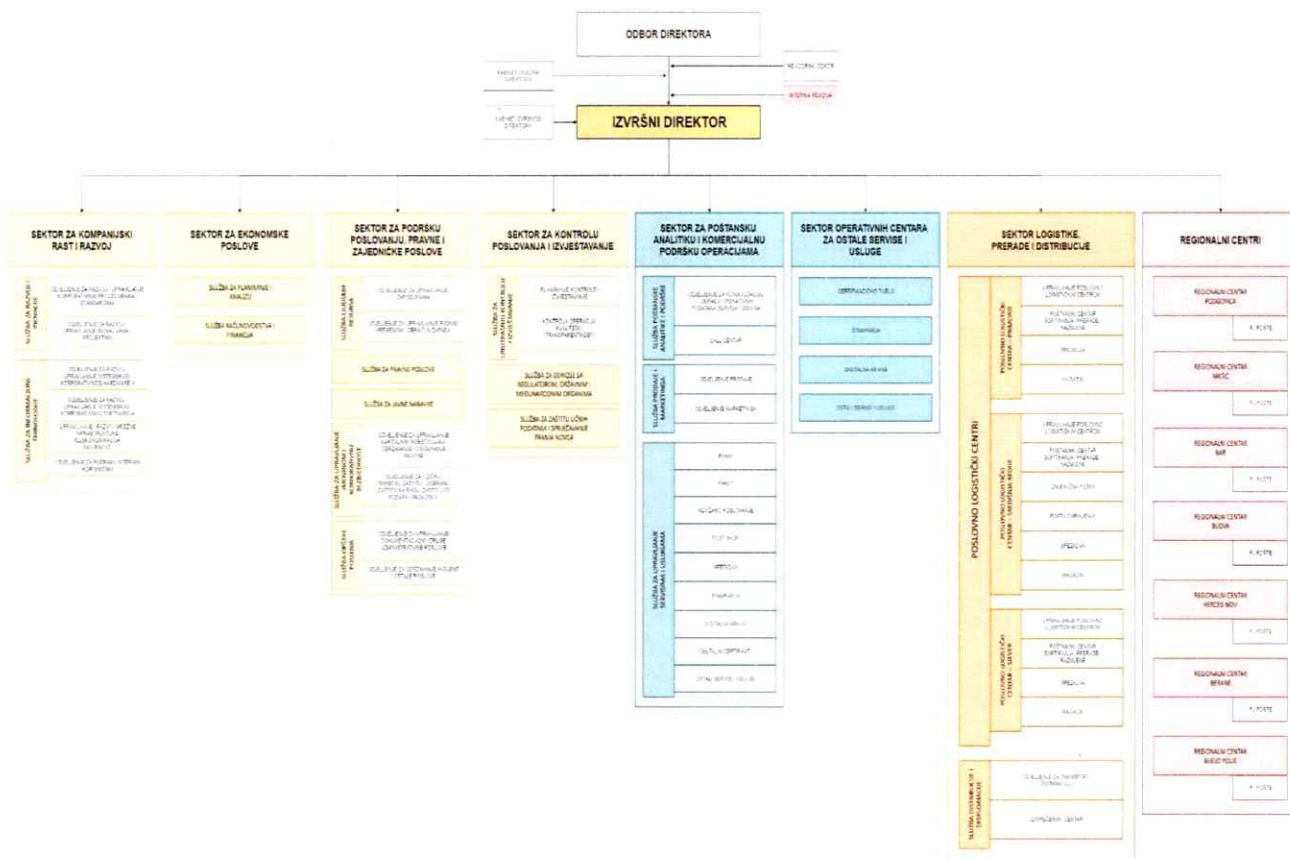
ODBOR DIREKTORA

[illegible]

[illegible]

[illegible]

INTERNA REVIZIJA

IZVRŠNI DIREKTOR

SEKTOR ZA KOMPANIJSKI RAST I RAZVOJ

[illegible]

SEKTOR ZA EKONOMSKE POSLOVE

SLUŽBA ZA PLANIRANJE I ANALIZU

SLUŽBA RAČUNOVODSTVA I FINANSIJA

SEKTOR ZA PODRŠKU POSLOVANJU, PRAVNE I ZAJEDNIČKE POSLOVE

SLUŽBA ZA PRAVNE POSLOVE

SLUŽBA ZA JAVNE NABAVKE

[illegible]

SEKTOR ZA KONTROLU POSLOVANJA I IZVJEŠTAVANJE

SLUŽBA ZA ODNOSE SA REGULATORNIM, DRŽAVNIM I MEĐUNARODNIM ORGANIMA

SLUŽBA ZA ZAŠTITU LIČNIH PODATAKA I SPRJEČAVANJE PRANJA NOVCA

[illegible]

SEKTOR ZA POŠTANSKU ANALITIKU I KOMERCIJALNU PODRŠKU OPERACIJAMA

CALL CENTAR

ODJELJENJE PRODAJE

ODJELJENJE MARKETINGA

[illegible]

SEKTOR OPERATIVNIH CENTARA ZA OSTALE SERVISE I USLUGE

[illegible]

SEKTOR LOGISTIKE, PRERADE I DISTRIBUCIJE

POSLOVNO LOGISTIČKI CENTRI

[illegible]

REGIONALNI CENTRI

REGIONALNI CENTAR PODGORICA

P. POSTE

REGIONALNI CENTAR NIKŠIĆ

P. POSTE

REGIONALNI CENTAR BAR

P. POSTE

REGIONALNI CENTAR BUDVA

P. POSTE

REGIONALNI CENTAR HERCEG NOVI

P. POSTE

REGIONALNI CENTAR BERANE

P. POSTE

REGIONALNI CENTAR BIJELO POLJE

P. POSTE